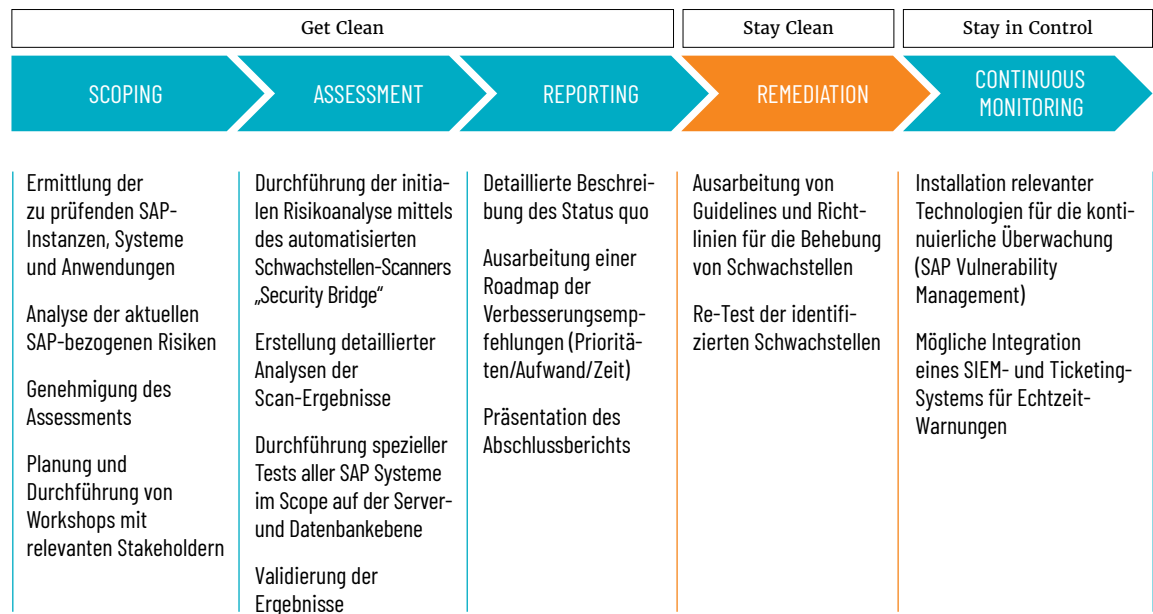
Get Clean

Stay Clean

Stay in Control

SCOPING

ASSESSMENT

REPORTING

REMEDIATION

CONTINUOUS MONITORING

Ermittlung der zu prüfenden SAP-Instanzen, Systeme und Anwendungen

Analyse der aktuellen SAP-bezogenen Risiken

Genehmigung des Assessments

Planung und Durchführung von Workshops mit relevanten Stakeholdern

Durchführung der initialen Risikoanalyse mittels des automatisierten Schwachstellen-Scanners „Security Bridge"

Erstellung detaillierter Analysen der Scan-Ergebnisse

Durchführung spezieller Tests aller SAP Systeme im Scope auf der Server- und Datenbankebene

Validierung der Ergebnisse

Detaillierte Beschreibung des Status quo

Ausarbeitung einer Roadmap der Verbesserungsempfehlungen (Prioritäten/Aufwand/Zeit)

Präsentation des Abschlussberichts

Ausarbeitung von Guidelines und Richtlinien für die Behebung von Schwachstellen

Re-Test der identifizierten Schwachstellen

Installation relevanter Technologien für die kontinuierliche Überwachung (SAP Vulnerability Management)

Mögliche Integration eines SIEM- und Ticketing-Systems für Echtzeit-Warnungen